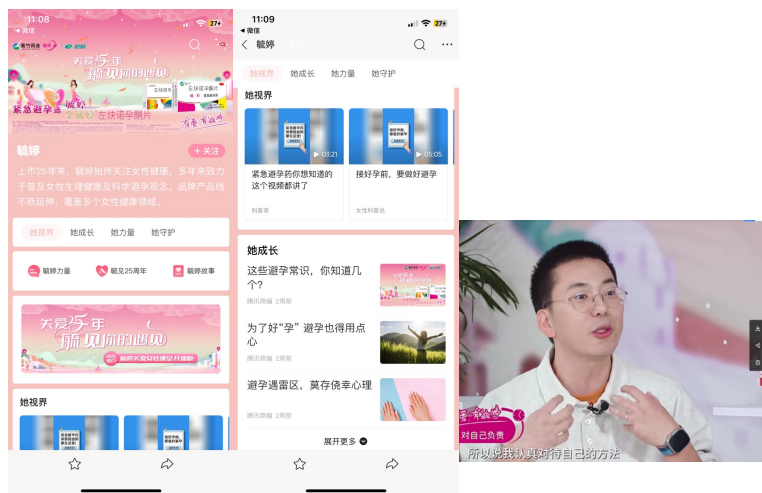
11:08
◀ 微信
27+

关爱25年 毓见你的她见
紧急避孕选 毓婷 左炔诺孕酮片
左炔诺孕酮片

毓婷
+ 关注
上市25年来，毓婷始终关注女性健康，多年来致力于普及女性生理健康及科学避孕观念，品牌产品线不断延伸，覆盖多个女性健康领域。

她视界
她成长
她力量
她守护

毓婷力量
毓见25周年
毓婷故事

关爱25年 毓见你的她见
毓婷关爱女性健康公益行动

她视界

11:09
◀ 微信
27+
毓婷

她视界
她成长
她力量
她守护

她视界
03:21
紧急避孕药你想知道的这个视频都讲了
科普卷
05:05
接好孕前，要做好避孕
女性科普官

她成长
这些避孕常识，你知道几个？
腾讯商编 2周前
为了好"孕"避孕也得用点心
腾讯商编 2周前
避孕遇雷区，莫存侥幸心理
腾讯商编 2周前
展开更多

对自己负责
所以说我认真对待自己的方法